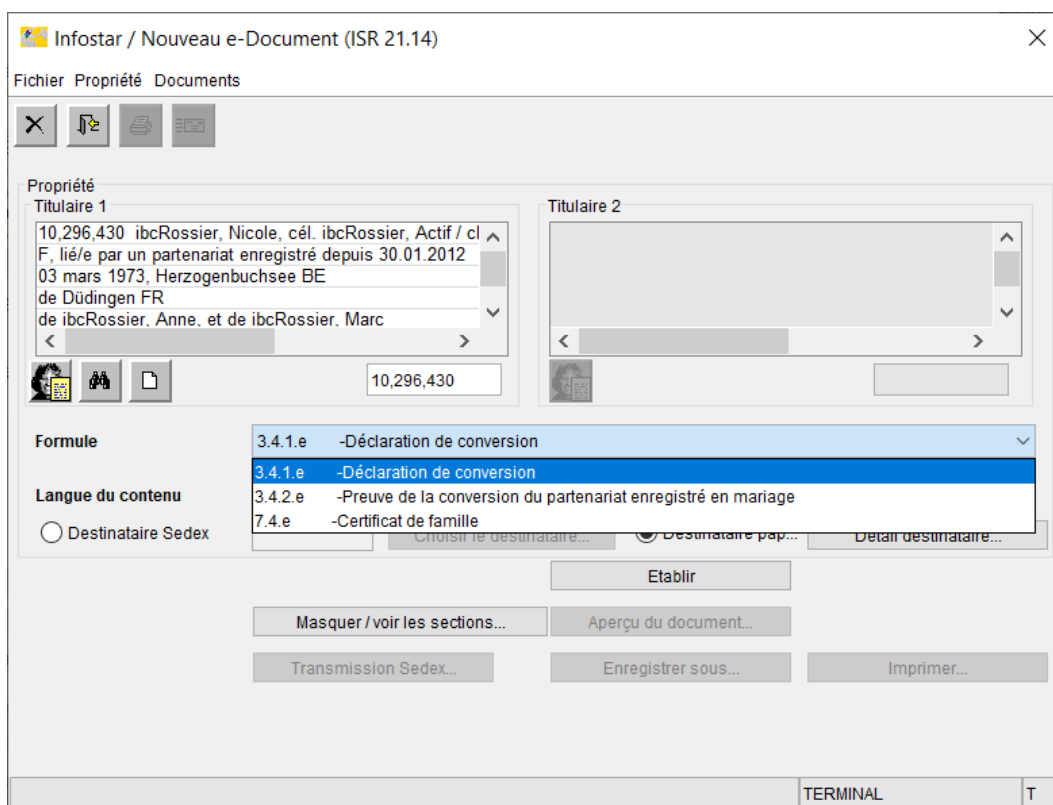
Infostar / Nouveau e-Document (ISR 21.14)

Fichier Propriété Documents

Propriété

Titulaire 1

10,296,430 ibcRossier, Nicole, cél. ibcRossier, Actif / cl
F, lié/e par un partenariat enregistré depuis 30.01.2012
03 mars 1973, Herzogenbuchsee BE
de Düdingen FR
de ibcRossier, Anne, et de ibcRossier, Marc

10,296,430

Titulaire 2

Formule

3.4.1.e -Déclaration de conversion

3.4.1.e -Déclaration de conversion
3.4.2.e -Preuve de la conversion du partenariat enregistré en mariage
7.4.e -Certificat de famille

Langue du contenu

Destinataire Sedex

Choisir le destinataire...

Destinataire pap...

Détail destinataire...

Etablir

Masquer / voir les sections...

Aperçu du document...

Transmission Sedex...

Enregistrer sous...

Imprimer...

TERMINAL

T